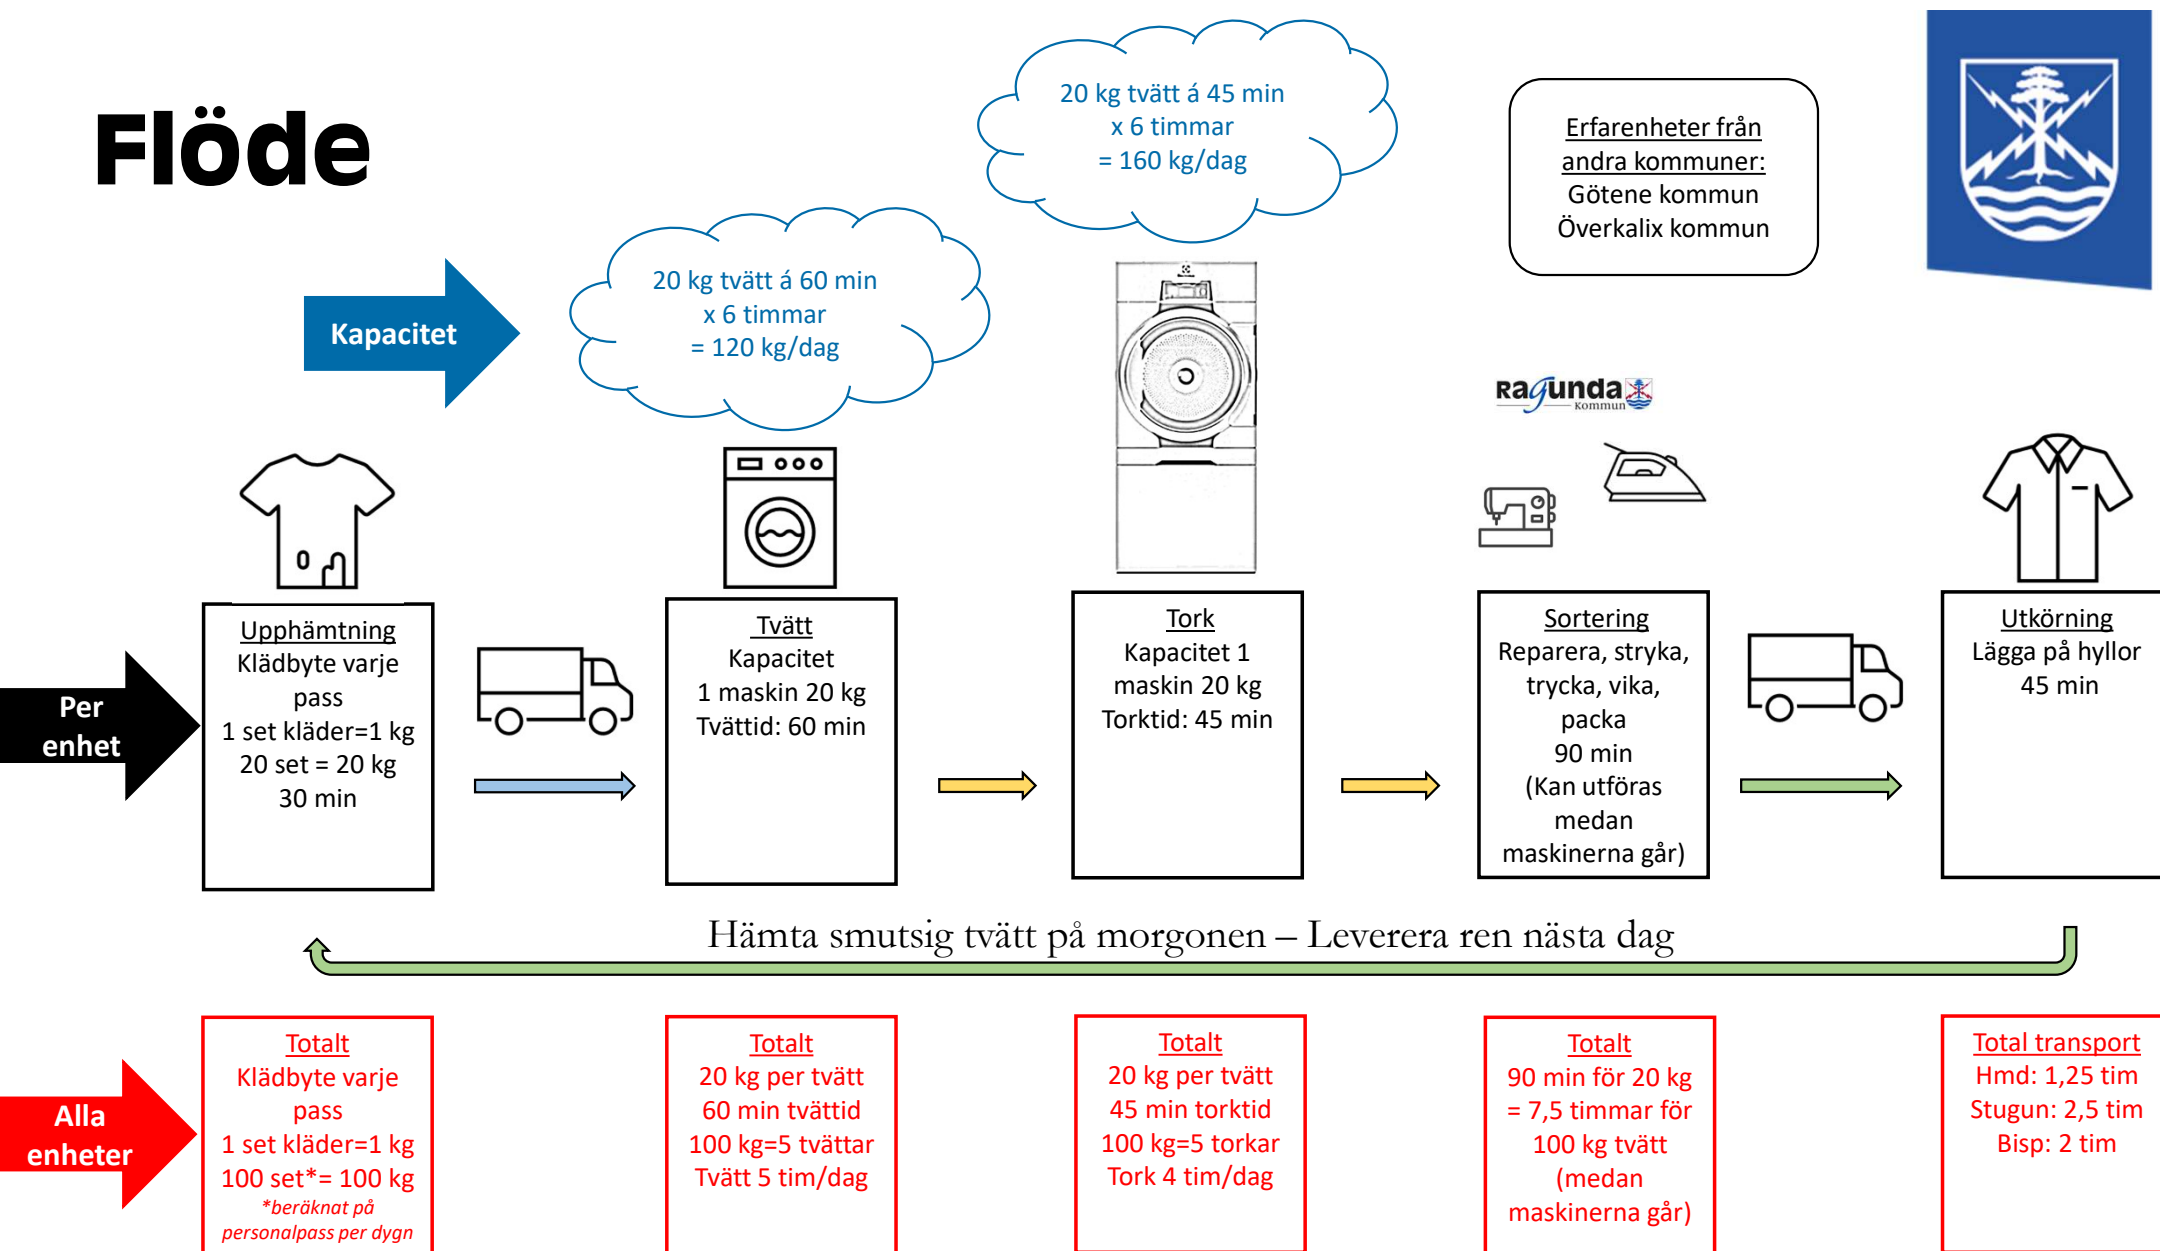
Flöde

20 kg tvätt á 45 min
x 6 timmar
= 160 kg/dag

Erfarenheter från andra kommuner:
Götene kommun
Överkalix kommun

Kapacitet

20 kg tvätt á 60 min
x 6 timmar
= 120 kg/dag

Ragunda Kommun

Per enhet

Upphämtning
Klädbyte varje pass
1 set kläder=1 kg
20 set = 20 kg
30 min

Tvätt
Kapacitet
1 maskin 20 kg
Tvättid: 60 min

Tork
Kapacitet 1 maskin 20 kg
Torktid: 45 min

Sortering
Reparera, stryka, trycka, vika, packa
90 min
(Kan utföras medan maskinerna går)

Utkörning
Lägga på hyllor
45 min

Hämta smutsig tvätt på morgonen – Leverera ren nästa dag

Alla enheter

Totalt
Klädbyte varje pass
1 set kläder=1 kg
100 set*= 100 kg
*beräknat på personalpass per dygn

Totalt
20 kg per tvätt
60 min tvättid
100 kg=5 tvättar
Tvätt 5 tim/dag

Totalt
20 kg per tvätt
45 min torktid
100 kg=5 torkar
Tork 4 tim/dag

Totalt
90 min för 20 kg
= 7,5 timmar för 100 kg tvätt
(medan maskinerna går)

Total transport
Hmd: 1,25 tim
Stugun: 2,5 tim
Bisp: 2 tim